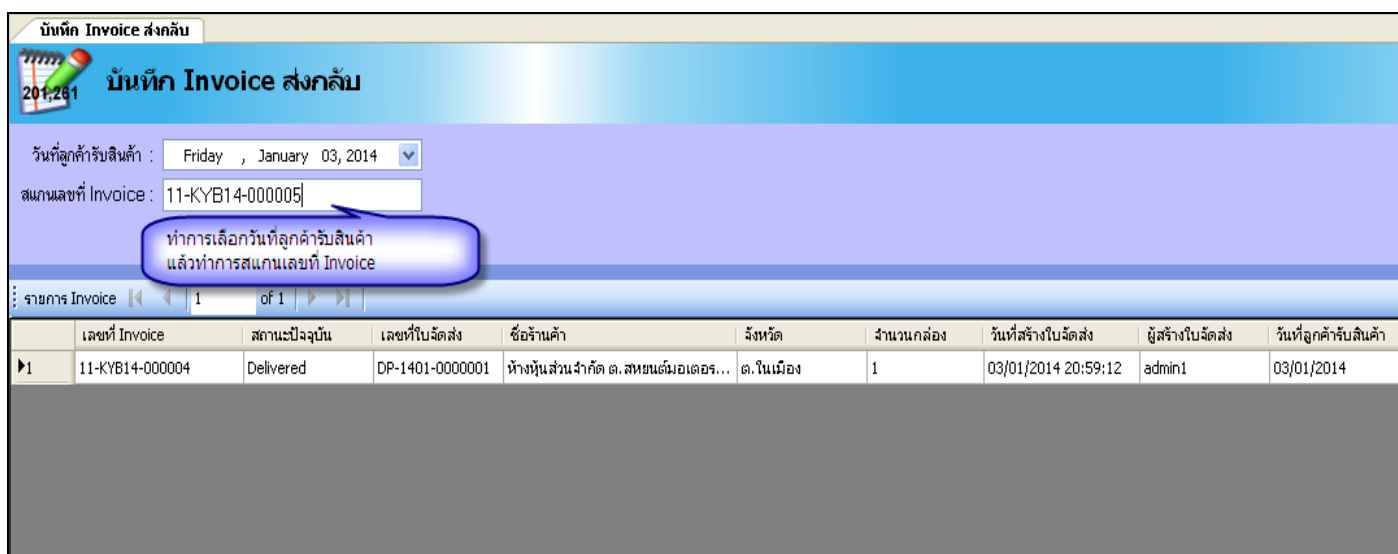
บันทึก Invoice ส่งกลับ

201,261

บันทึก Invoice ส่งกลับ

วันที่ลูกค้ารับสินค้า : Friday , January 03, 2014

สแกนเลขที่ Invoice : 11-KYB14-000005

ทำการเลือกวันที่ลูกค้ารับสินค้า แล้วทำการสแกนเลขที่ Invoice

รายการ Invoice 1 of 1

| | เลขที่ Invoice | สถานะปัจจุบัน | เลขที่ใบจัดส่ง | ชื่อร้านค้า | จังหวัด | จำนวนกล่อง | วันที่สร้างใบจัดส่ง | ผู้สร้างใบจัดส่ง | วันที่ลูกค้ารับสินค้า |
|---|---|---|---|---|---|---|---|---|---|
| 1 | 11-KYB14-000004 | Delivered | DP-1401-0000001 | ห้างหุ้นส่วนจำกัด ต.สหยนต์มอเตอร... | ต.ในเมือง | 1 | 03/01/2014 20:59:12 | admin1 | 03/01/2014 |